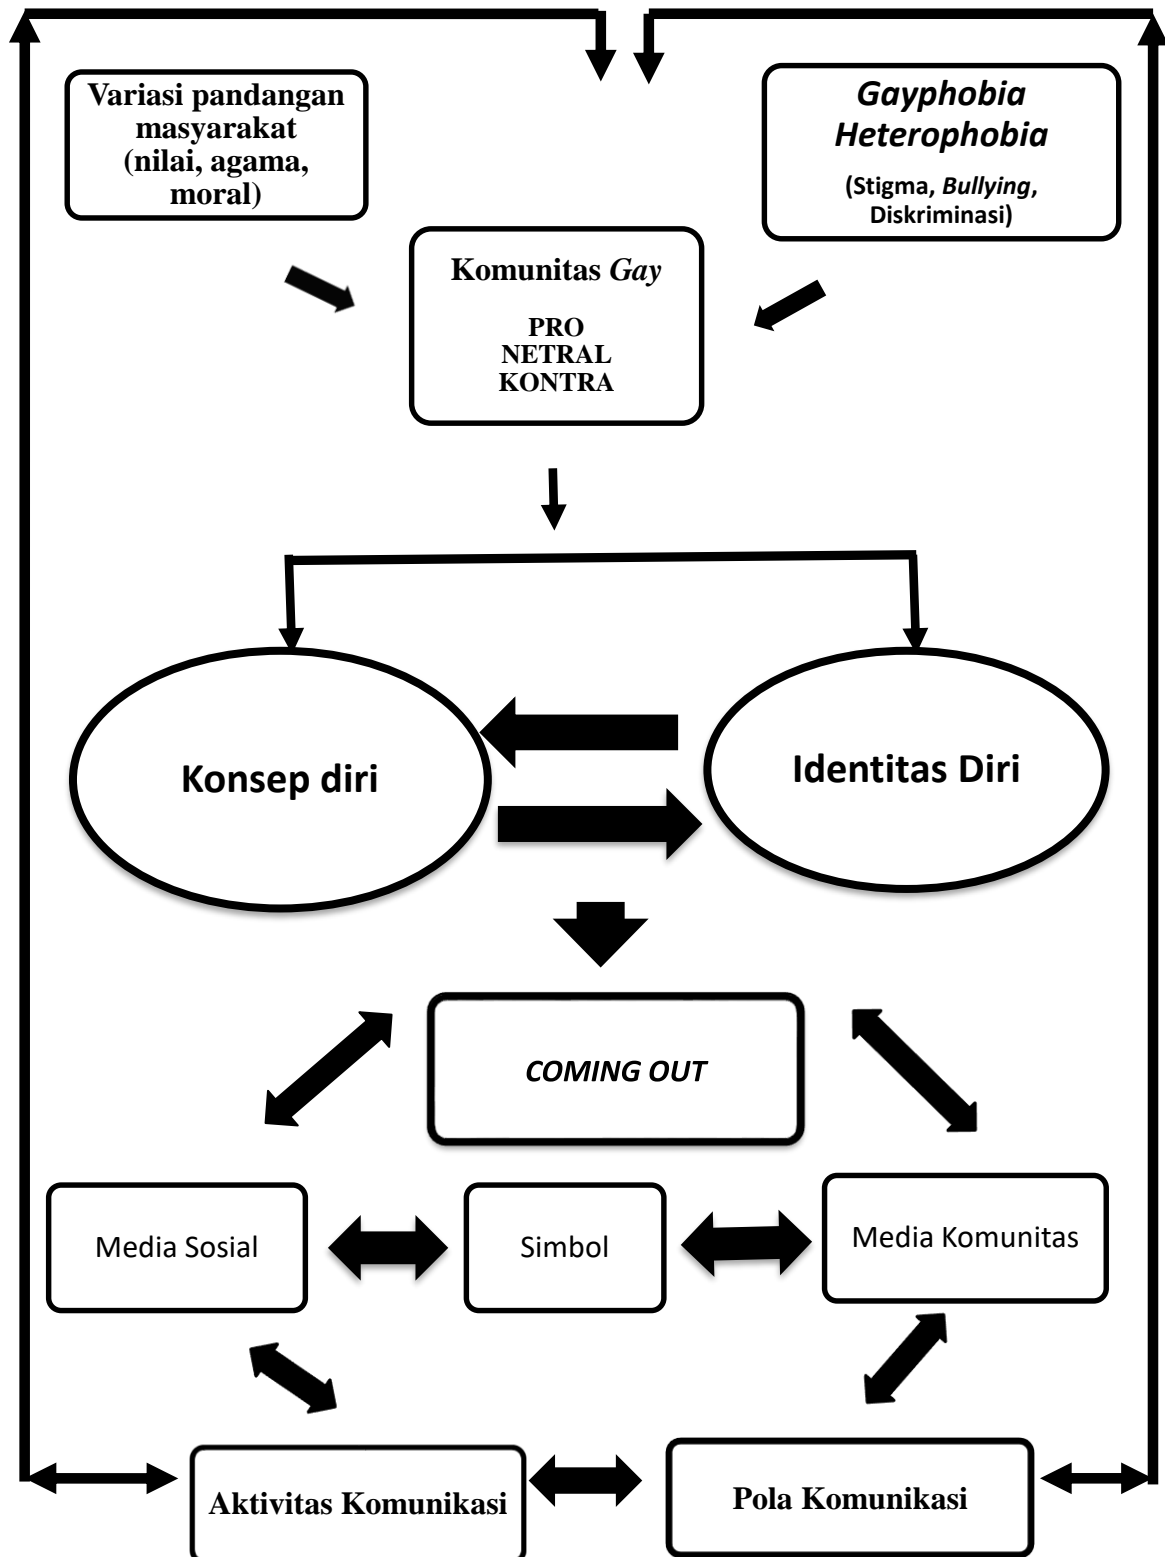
Variasi pandangan masyarakat (nilai, agama, moral)

Gayphobia
Heterophobia

(Stigma, Bullying, Diskriminasi)

Komunitas Gay

PRO
NETRAL
KONTRA

Konsep diri

Identitas Diri

COMING OUT

Media Sosial

Simbol

Media Komunitas

Aktivitas Komunikasi

Pola Komunikasi